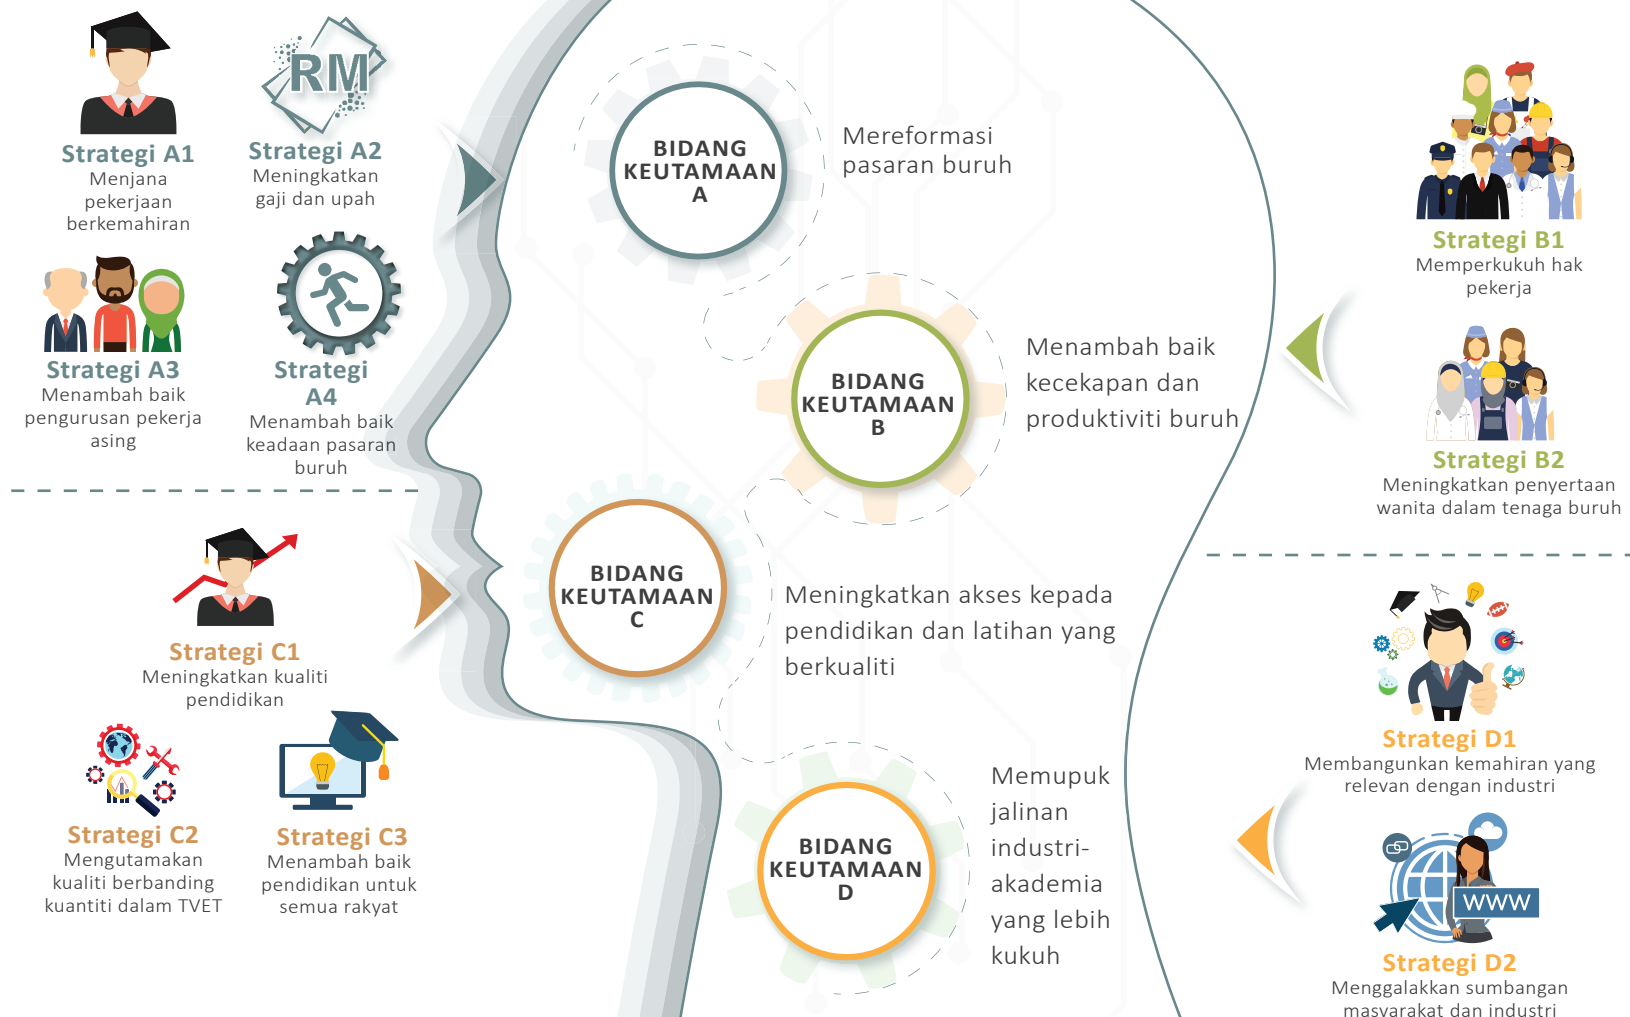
Strategi A1
Menjana pekerjaan berkemahiran

RM

Strategi A2
Meningkatkan gaji dan upah

Strategi A3
Menambah baik pengurusan pekerja asing

Strategi A4
Menambah baik keadaan pasaran buruh

BIDANG KEUTAMAAN A

Mereformasi pasaran buruh

BIDANG KEUTAMAAN B

Menambah baik kecekapan dan produktiviti buruh

Strategi B1
Memperkukuh hak pekerja

Strategi B2
Meningkatkan penyertaan wanita dalam tenaga buruh

Strategi C1
Meningkatkan kualiti pendidikan

BIDANG KEUTAMAAN C

Meningkatkan akses kepada pendidikan dan latihan yang berkualiti

Strategi C2
Mengutamakan kualiti berbanding kuantiti dalam TVET

Strategi C3
Menambah baik pendidikan untuk semua rakyat

BIDANG KEUTAMAAN D

Memupuk jalinan industri-akademia yang lebih kukuh

Strategi D1
Membangunkan kemahiran yang relevan dengan industri

WWW

Strategi D2
Menggalakkan sumbangan masyarakat dan industri